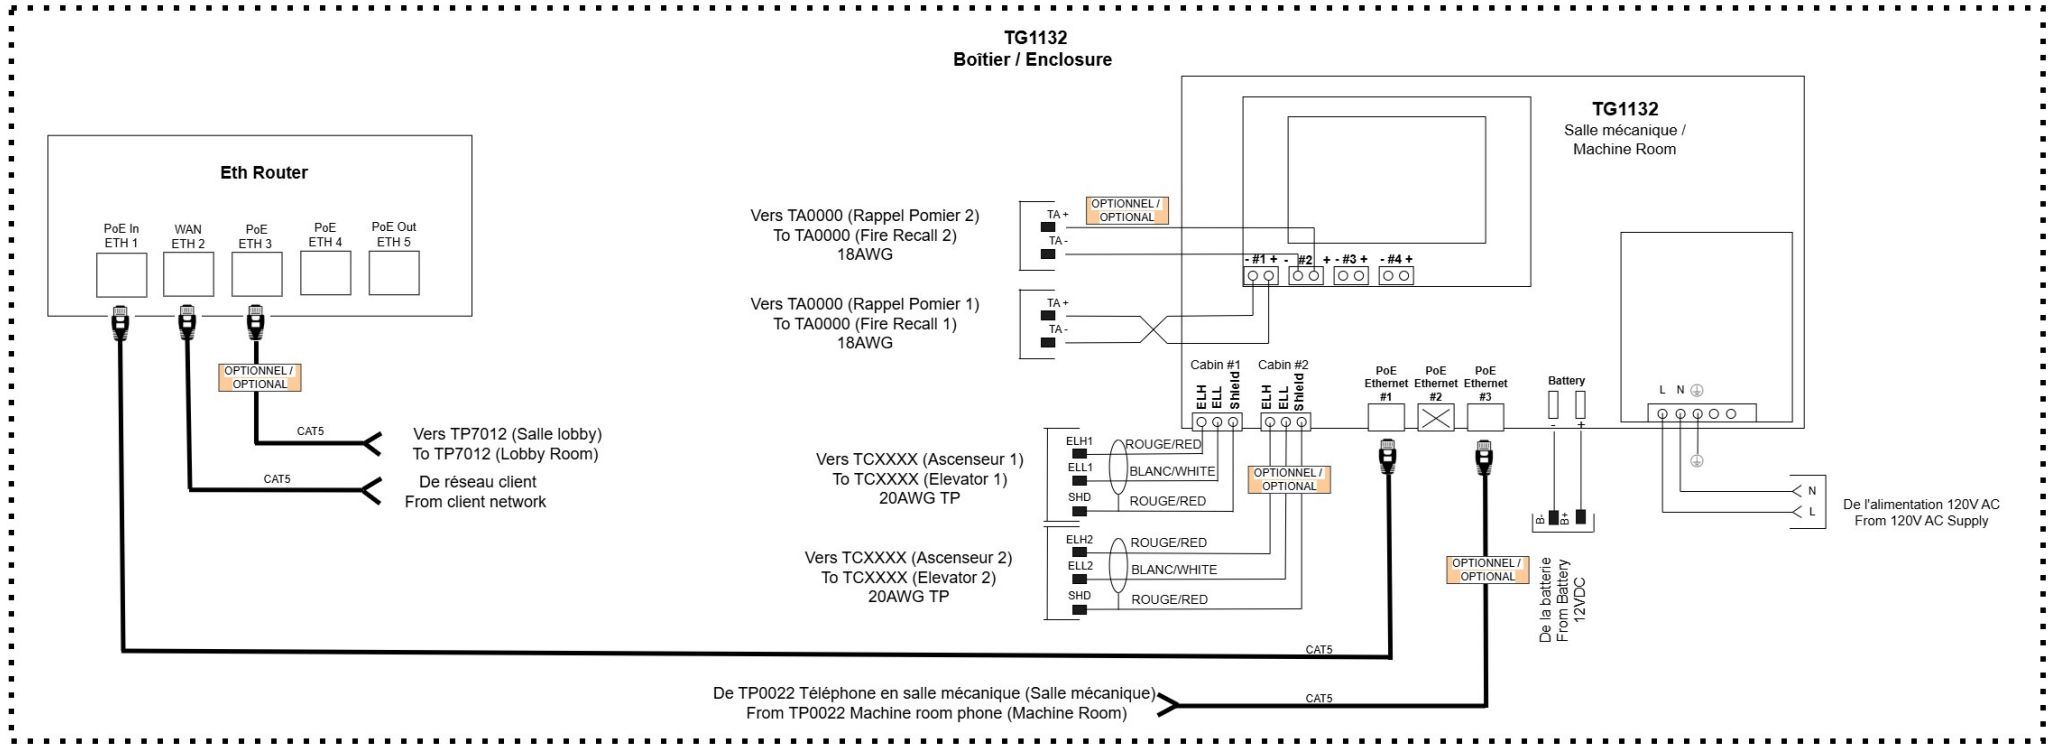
TG1132
Boîtier / Enclosure

Eth Router

PoE In ETH 1
WAN ETH 2
PoE ETH 3
PoE ETH 4
PoE Out ETH 5

OPTIONNEL / OPTIONAL

CAT5
Vers TP7012 (Salle lobby)
To TP7012 (Lobby Room)

CAT5
De réseau client
From client network

TG1132
Salle mécanique / Machine Room

Vers TA0000 (Rappel Pomier 2)
To TA0000 (Fire Recall 2)
18AWG

TA +
TA -
OPTIONNEL / OPTIONAL

- #1 + - #2 + - #3 + - #4 +

Vers TA0000 (Rappel Pomier 1)
To TA0000 (Fire Recall 1)
18AWG

TA +
TA -

Cabin #1
ELH ELL Shield
Cabin #2
ELH ELL Shield

PoE Ethernet #1
PoE Ethernet #2
PoE Ethernet #3

Battery
- +

L N ⏚

Vers TCXXXX (Ascenseur 1)
To TCXXXX (Elevator 1)
20AWG TP

ELH1
ELL1
SHD
ROUGE/RED
BLANC/WHITE
ROUGE/RED

OPTIONNEL / OPTIONAL

Vers TCXXXX (Ascenseur 2)
To TCXXXX (Elevator 2)
20AWG TP

ELH2
ELL2
SHD
ROUGE/RED
BLANC/WHITE
ROUGE/RED

B- B+

N
L
De l'alimentation 120V AC
From 120V AC Supply

OPTIONNEL / OPTIONAL

De la batterie
From Battery
12VDC

CAT5

De TP0022 Téléphone en salle mécanique (Salle mécanique)
From TP0022 Machine room phone (Machine Room)
CAT5